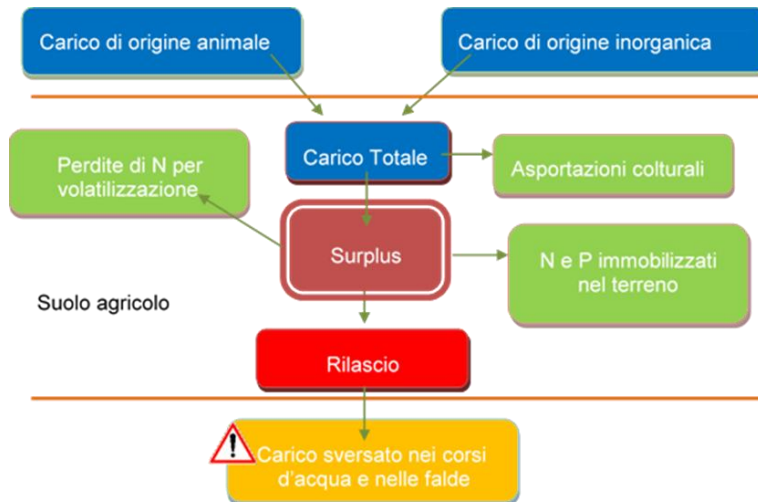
Carico di origine animale

Carico di origine inorganica

Carico Totale

Perdite di N per volatilizzazione

Asportazioni colturali

Surplus

N e P immobilizzati nel terreno

Suolo agricolo

Rilascio

Carico sversato nei corsi d'acqua e nelle falde